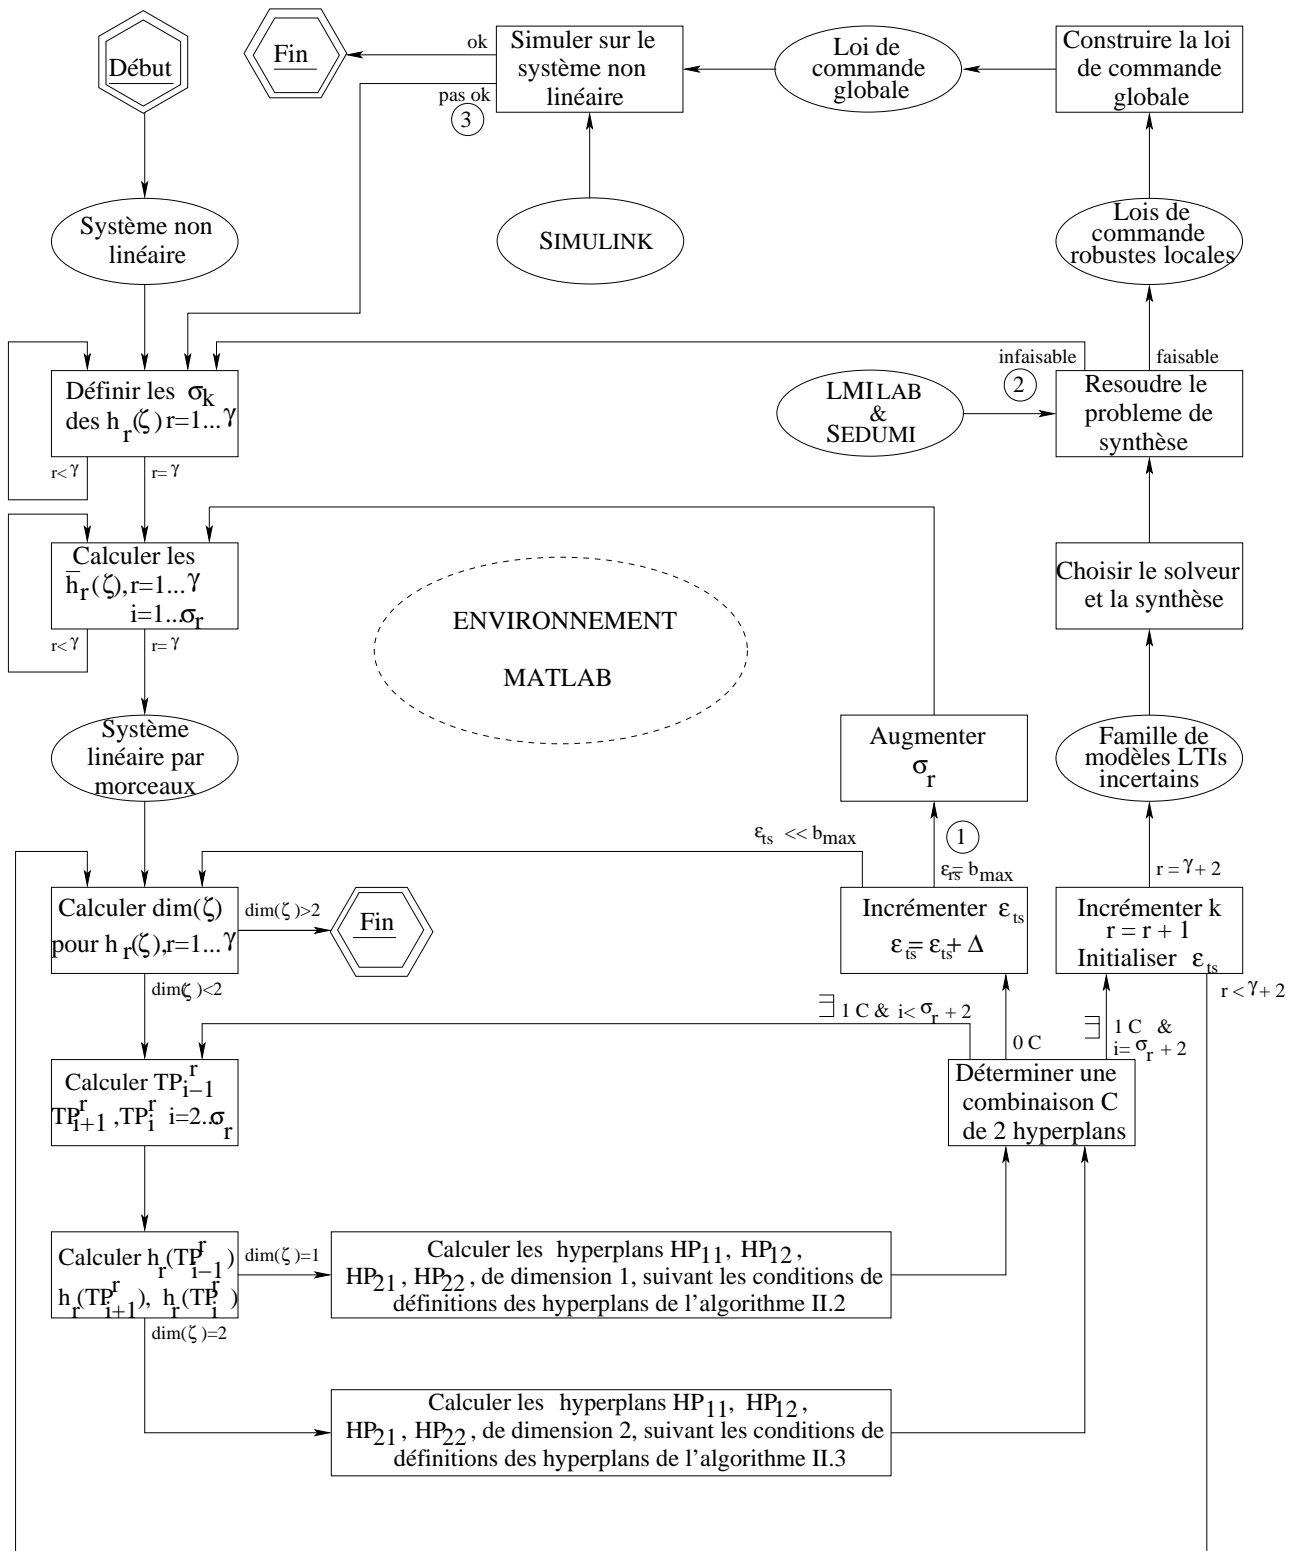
Début

Fin

ok

Simuler sur le système non linéaire

pas ok

3

Loi de commande globale

Construire la loi de commande globale

SIMULINK

Système non linéaire

Lois de commande robustes locales

infaisable

faisable

2

Définir les $\sigma_k$ des $h_r(\zeta)$ $r=1...\gamma$

LMI LAB & SEDUMI

Resoudre le probleme de synthèse

$r<\gamma$

$r=\gamma$

Calculer les $\bar{h}_r(\zeta), r=1...\gamma$ $i=1..\sigma_r$

ENVIRONNEMENT

MATLAB

Choisir le solveur et la synthèse

$r<\gamma$

$r=\gamma$

Système linéaire par morceaux

Augmenter $\sigma_r$

Famille de modèles LTIs incertains

$\varepsilon_{ts} << b_{max}$

1

$\varepsilon_{ts} = b_{max}$

$r=\gamma+2$

Calculer dim($\zeta$) pour $h_r(\zeta), r=1...\gamma$

dim($\zeta$)>2

Fin

Incrémenter $\varepsilon_{ts}$ $\varepsilon_{ts} = \varepsilon_{ts} + \Delta$

Incrémenter k $r = r + 1$ Initialiser $\varepsilon_{ts}$

$r<\gamma+2$

dim($\zeta$)<2

$\exists$ 1 C & $i<\sigma_r+2$

0 C

$\exists$ 1 C & $i=\sigma_r+2$

Calculer $TP^r_{i-1}$ $TP^r_{i+1}, TP^r_i$ $i=2..\sigma_r$

Déterminer une combinaison C de 2 hyperplans

Calculer $h_r(TP^r_{i-1})$ $h_r(TP^r_{i+1})$, $h_r(TP^r_i)$

dim($\zeta$)=1

Calculer les hyperplans $HP_{11}$, $HP_{12}$, $HP_{21}$, $HP_{22}$, de dimension 1, suivant les conditions de définitions des hyperplans de l'algorithme II.2

dim($\zeta$)=2

Calculer les hyperplans $HP_{11}$, $HP_{12}$, $HP_{21}$, $HP_{22}$, de dimension 2, suivant les conditions de définitions des hyperplans de l'algorithme II.3